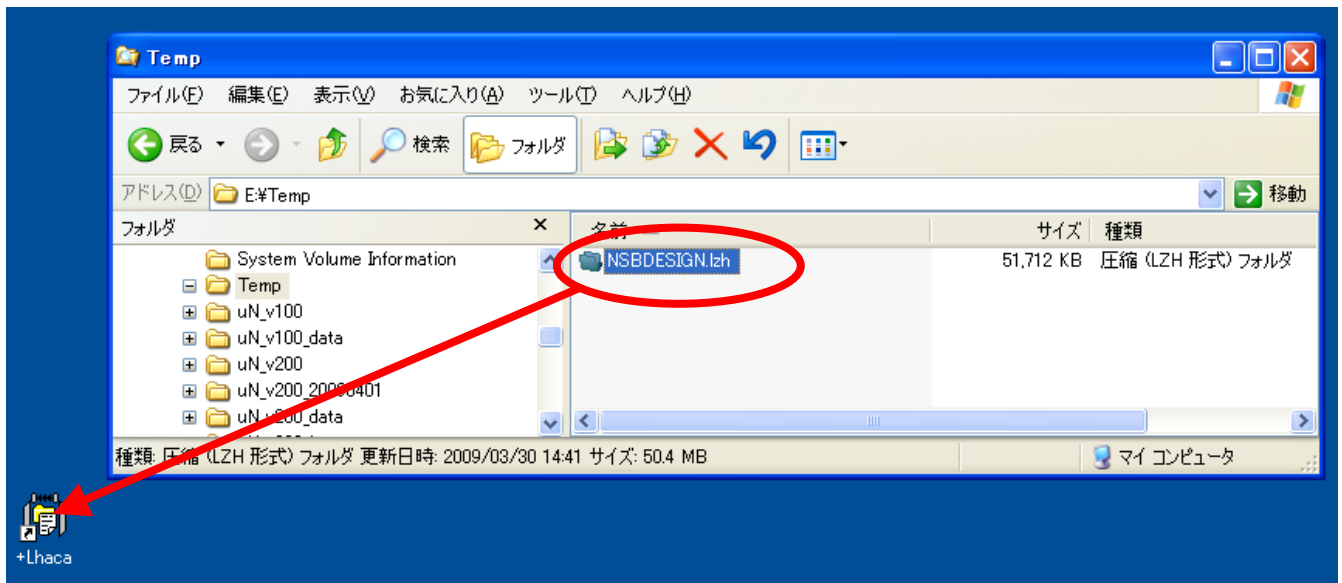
Temp

ファイル(F) 編集(E) 表示(V) お気に入り(A) ツール(T) ヘルプ(H)

戻る 検索 フォルダ

アドレス(D) E:¥Temp 移動

フォルダ ×

System Volume Information
Temp
uN_v100
uN_v100_data
uN_v200
uN_v200_200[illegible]401
uN_v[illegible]00_data

| 名前 | サイズ | 種類 |
|---|---|---|
| NSBDESIGN.lzh | 51,712 KB | 圧縮 (LZH 形式) フォルダ |

種類: 圧縮 (LZH 形式) フォルダ 更新日時: 2009/03/30 14:41 サイズ: 50.4 MB

マイ コンピュータ

+Lhaca